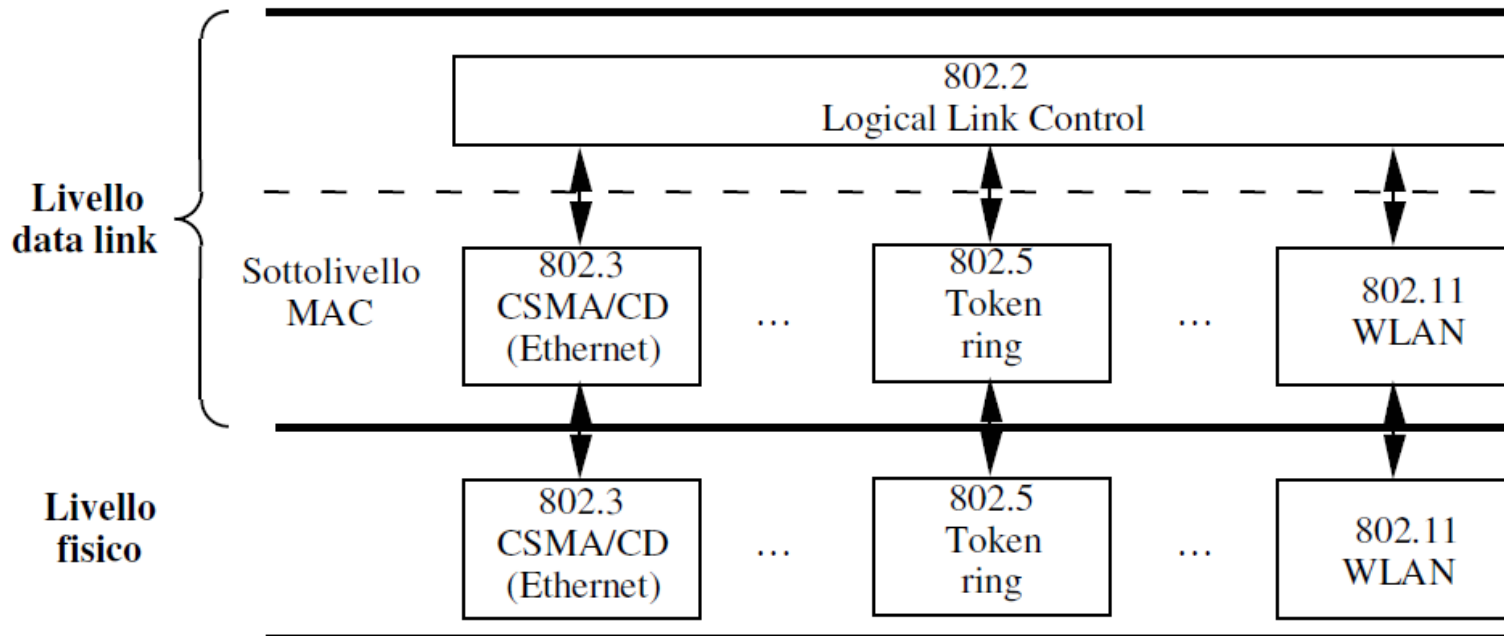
802.2
Logical Link Control

Livello data link

Sottolivello MAC

802.3
CSMA/CD
(Ethernet)

...

802.5
Token
ring

...

802.11
WLAN

Livello fisico

802.3
CSMA/CD
(Ethernet)

...

802.5
Token
ring

...

802.11
WLAN